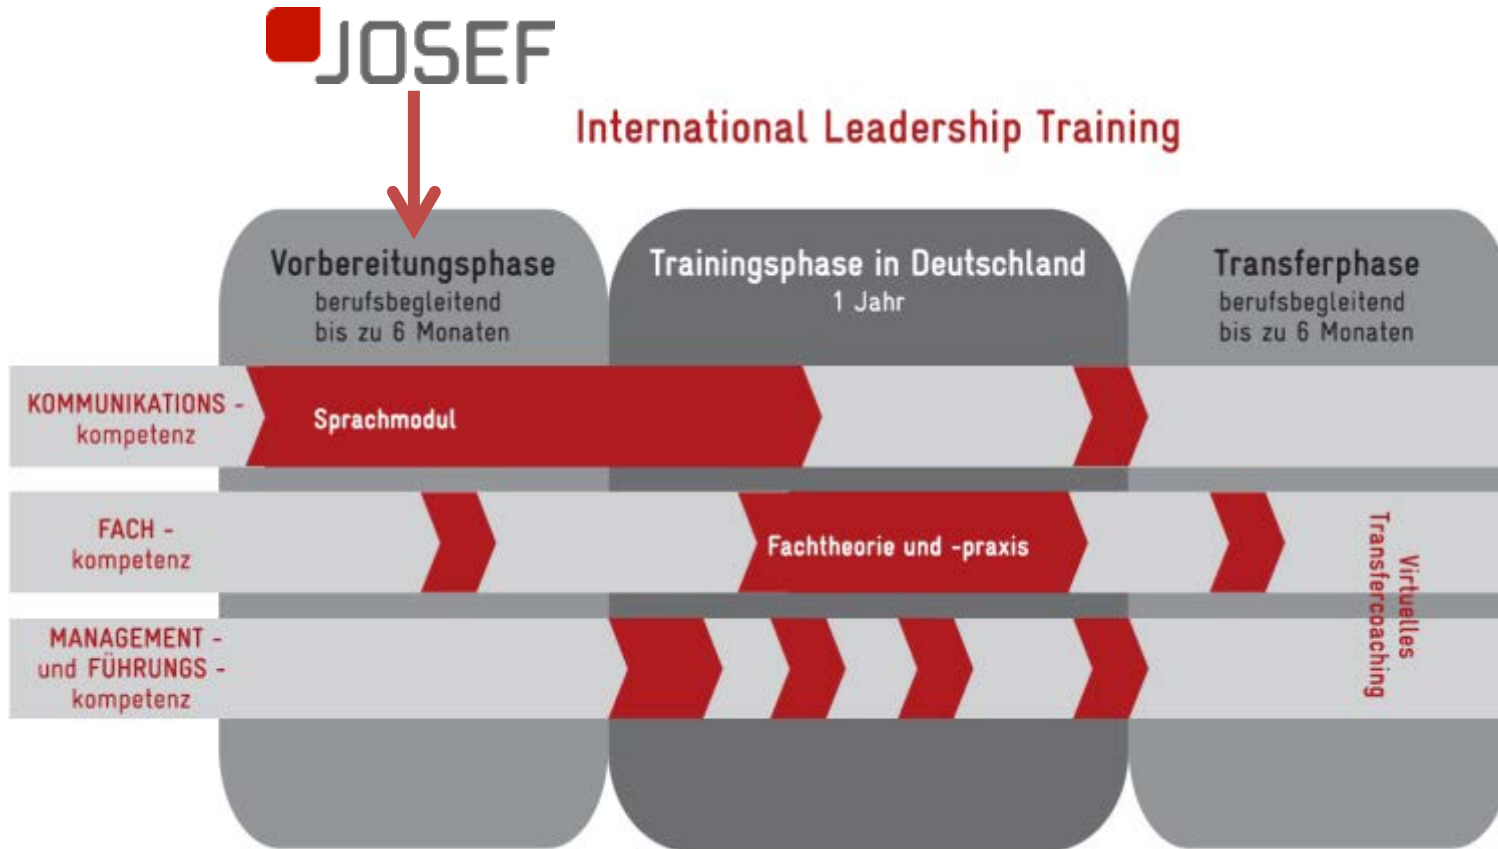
JOSEF

International Leadership Training

Vorbereitungsphase
berufsbegleitend
bis zu 6 Monaten

Trainingsphase in Deutschland
1 Jahr

Transferphase
berufsbegleitend
bis zu 6 Monaten

KOMMUNIKATIONS - kompetenz

Sprachmodul

FACH - kompetenz

Fachtheorie und -praxis

Virtuelles Transfercoaching

MANAGEMENT - und FÜHRUNGS - kompetenz